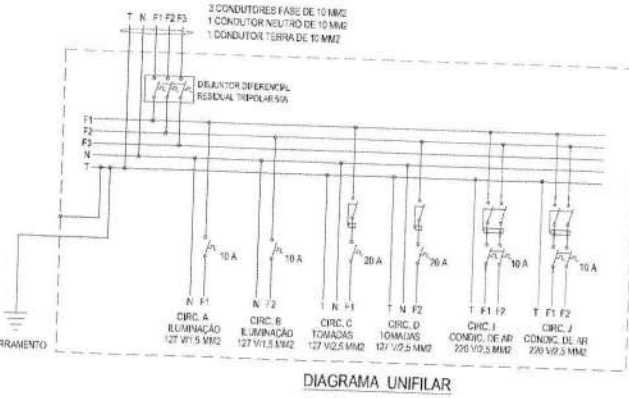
3 CONDUTORES FASE DE 10 MM2
1 CONDUTOR NEUTRO DE 10 MM2
1 CONDUTOR TERRA DE 10 MM2

T N F1 F2 F3

DISJUNTOR DIFERENCIAL RESIDUAL TRIPOLAR 50A

F1
F2
F3
N
T

10 A
10 A
20 A
20 A
10 A
10 A

N F1
CIRC. A
ILUMINAÇÃO
127 V/1,5 MM2

N F2
CIRC. B
ILUMINAÇÃO
127 V/1,5 MM2

T N F1
CIRC. C
TOMADAS
127 V/2,5 MM2

T N F2
CIRC. D
TOMADAS
127 V/2,5 MM2

T F1 F2
CIRC. I
CONDIC. DE AR
220 V/2,5 MM2

T F1 F2
CIRC. J
CONDIC. DE AR
220 V/2,5 MM2

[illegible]RRAMENTO

DIAGRAMA UNIFILAR